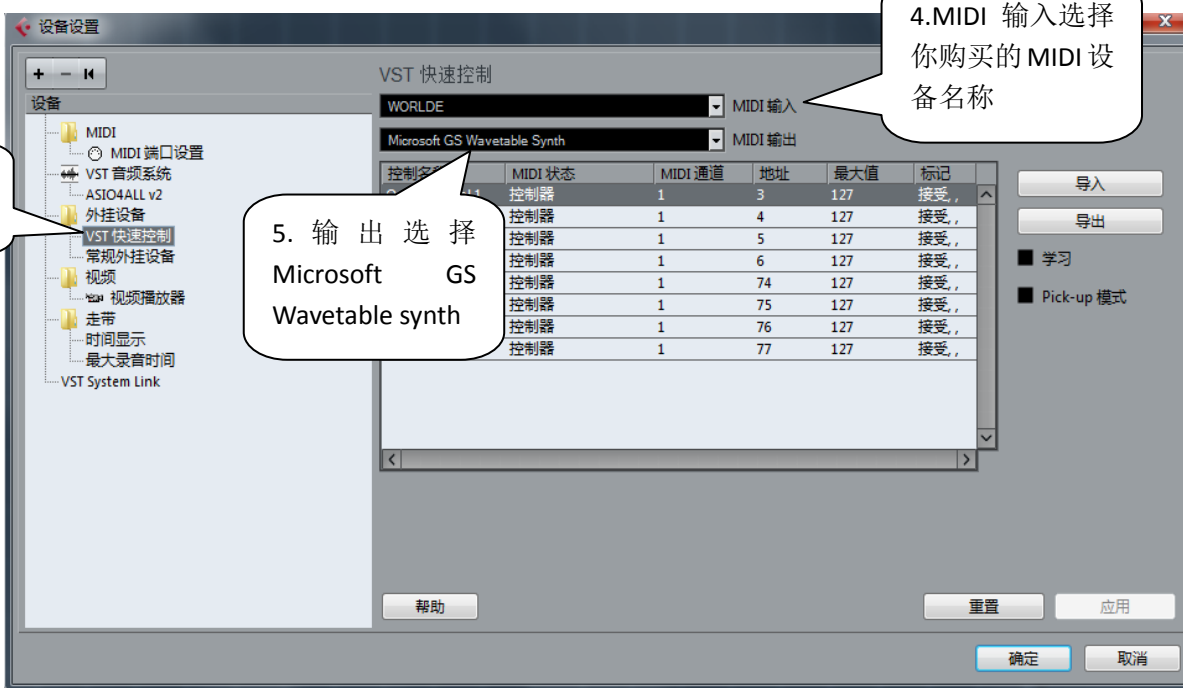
设备设置

4.MIDI 输入选择你购买的 MIDI 设备名称

+ − ⏮

设备

MIDI
MIDI 端口设置
VST 音频系统
ASIO4ALL v2
外挂设备
VST 快速控制
常规外挂设备
视频
视频播放器
走带
时间显示
最大录音时间
VST System Link

VST 快速控制

WORLDE MIDI 输入

Microsoft GS Wavetable Synth MIDI 输出

5. 输出选择 Microsoft GS Wavetable synth

| 控制名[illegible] | MIDI 状态 | MIDI 通道 | 地址 | 最大值 | 标记 |
|---|---|---|---|---|---|
| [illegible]1 | 控制器 | 1 | 3 | 127 | 接受, , |
| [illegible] | 控制器 | 1 | 4 | 127 | 接受, , |
| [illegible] | 控制器 | 1 | 5 | 127 | 接受, , |
| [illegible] | 控制器 | 1 | 6 | 127 | 接受, , |
| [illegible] | 控制器 | 1 | 74 | 127 | 接受, , |
| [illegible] | 控制器 | 1 | 75 | 127 | 接受, , |
| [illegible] | 控制器 | 1 | 76 | 127 | 接受, , |
| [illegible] | 控制器 | 1 | 77 | 127 | 接受, , |

导入
导出
学习
Pick-up 模式

帮助
重置
应用
确定
取消